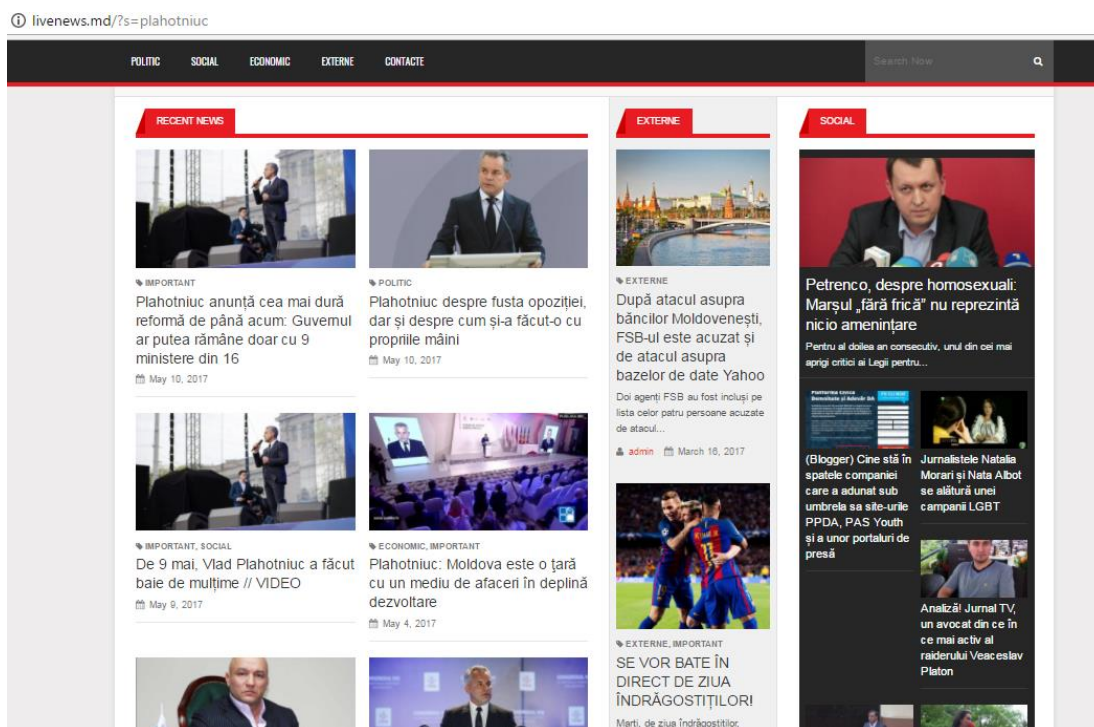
livenews.md/?s=plahotniuc

POLITIC SOCIAL ECONOMIC EXTERNE CONTACTE

Search Now

RECENT NEWS

IMPORTANT
Plahotniuc anunță cea mai dură reformă de până acum: Guvernul ar putea rămâne doar cu 9 ministere din 16
May 10, 2017

POLITIC
Plahotniuc despre fusta opoziției, dar și despre cum și-a făcut-o cu propriile mâini
May 10, 2017

IMPORTANT, SOCIAL
De 9 mai, Vlad Plahotniuc a făcut baie de mulțime // VIDEO
May 9, 2017

ECONOMIC, IMPORTANT
Plahotniuc: Moldova este o țară cu un mediu de afaceri în deplină dezvoltare
May 4, 2017

EXTERNE

EXTERNE
După atacul asupra băncilor Moldovenești, FSB-ul este acuzat și de atacul asupra bazelor de date Yahoo
Doi agenți FSB au fost incluși pe lista celor patru persoane acuzate de atacul...
admin March 16, 2017

EXTERNE, IMPORTANT
SE VOR BATE ÎN DIRECT DE ZIUA ÎNDRĂGOSTIȚILOR!
Marți, de ziua îndrăgostiților,

SOCIAL

Petrenco, despre homosexuali: Marșul „fără frică” nu reprezintă nicio amenințare
Pentru al doilea an consecutiv, unul din cei mai aprigi critici ai Legii pentru...

(Blogger) Cine stă în spatele companiei care a adunat sub umbrela sa site-urile PPDA, PAS Youth și a unor portaluri de presă

Jurnalistele Natalia Morari și Nata Albot se alătură unei campanii LGBT

Analiză! Jurnal TV, un avocat din ce în ce mai activ al raiderului Veaceslav Platon